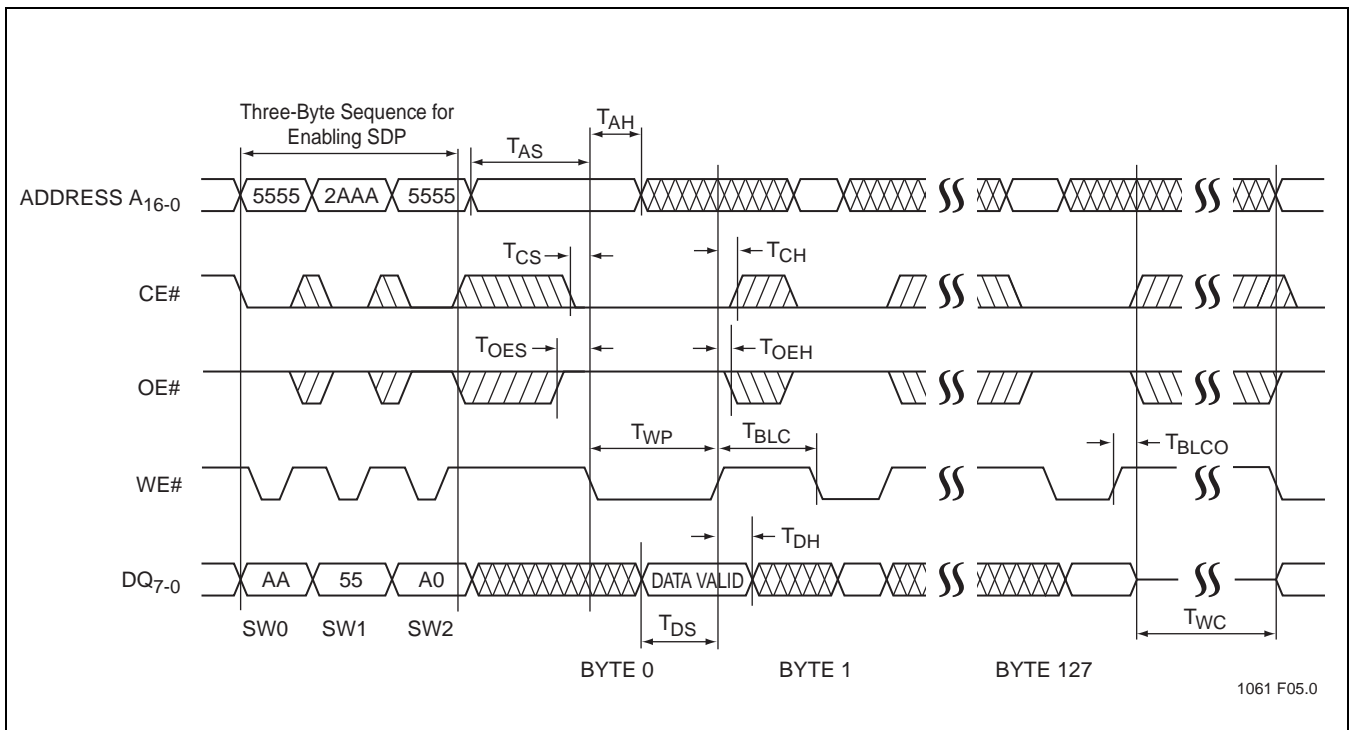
Three-Byte Sequence for Enabling SDP

$T_{AH}$

$T_{AS}$

ADDRESS $A_{16-0}$

5555 2AAA 5555

$T_{CS}$

$T_{CH}$

CE#

$T_{OES}$

$T_{OEH}$

OE#

$T_{WP}$

$T_{BLC}$

$T_{BLCO}$

WE#

$T_{DH}$

$DQ_{7-0}$

AA 55 A0

DATA VALID

SW0 SW1 SW2

$T_{DS}$

$T_{WC}$

BYTE 0 BYTE 1 BYTE 127

1061 F05.0